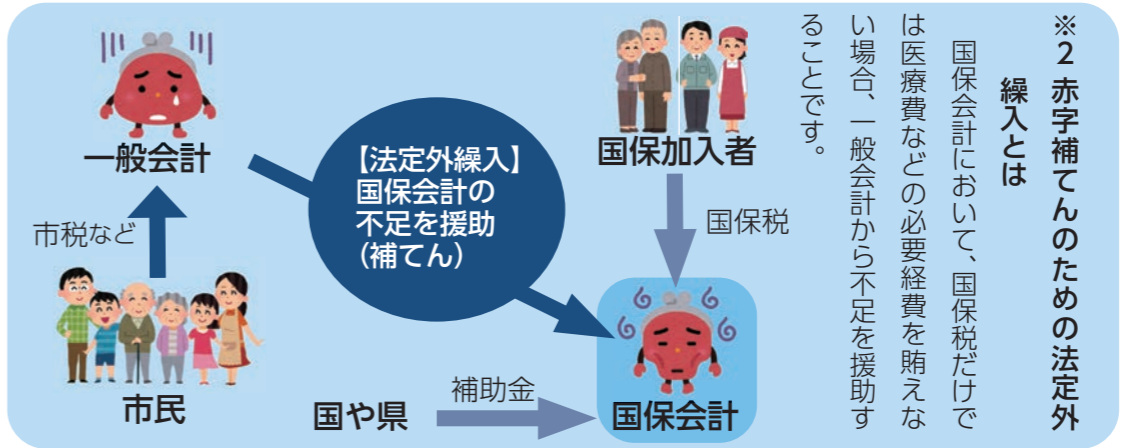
※2 赤字補てんのための法定外繰入とは

国保会計において、国保税だけでは医療費などの必要経費を賄えない場合、一般会計から不足を援助することです。

一般会計

市税など

市民

【法定外繰入】
国保会計の
不足を援助
（補てん）

国保加入者

国保税

国や県

補助金

国保会計